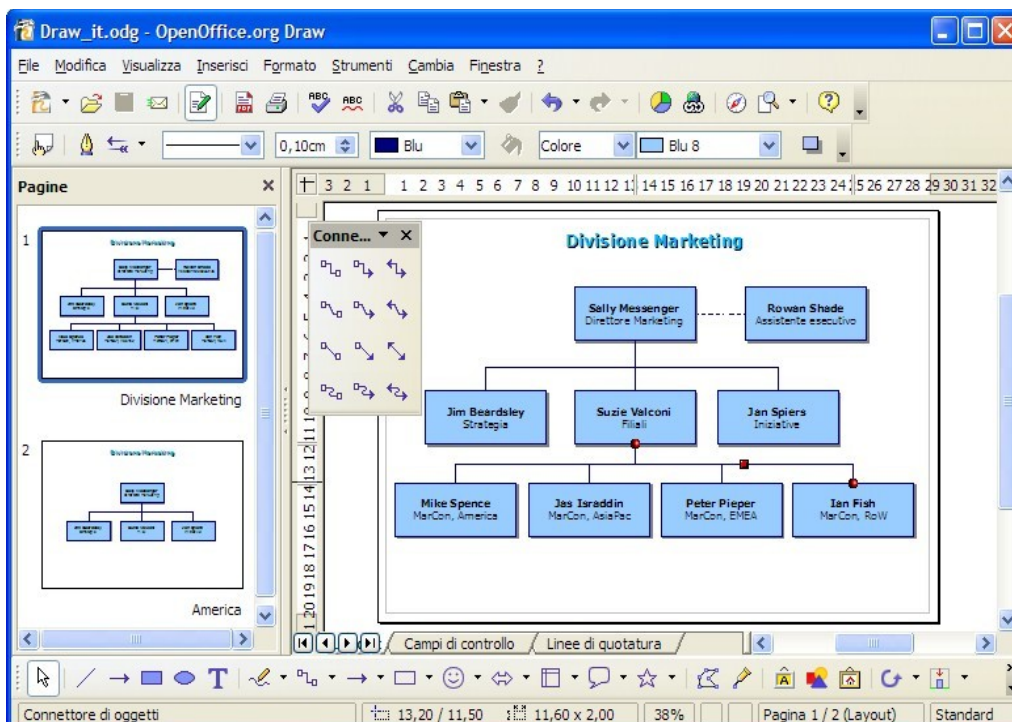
Draw_it.odg - OpenOffice.org Draw

File Modifica Visualizza Inserisci Formato Strumenti Cambia Finestra ?

0,10cm Blu Colore Blu 8

Pagine

1

Divisione Marketing

2

America

Conne...

3 2 1 1 2 3 4 5 6 7 8 9 10 11 12 13 14 15 16 17 18 19 20 21 22 23 24 25 26 27 28 29 30 31 32

Divisione Marketing

Sally Messenger
Direttore Marketing

Rowan Shade
Assistente esecutivo

Jim Beardsley
Strategia

Suzie Valconi
Filiali

Jan Spiers
Iniziative

Mike Spence
MarCon, America

Jas Israddin
MarCon, AsiaPac

Peter Pieper
MarCon, EMEA

Ian Fish
MarCon, RoW

Campi di controllo Linee di quotatura

Connettore di oggetti 13,20 / 11,50 11,60 x 2,00 38% Pagina 1 / 2 (Layout) Standard